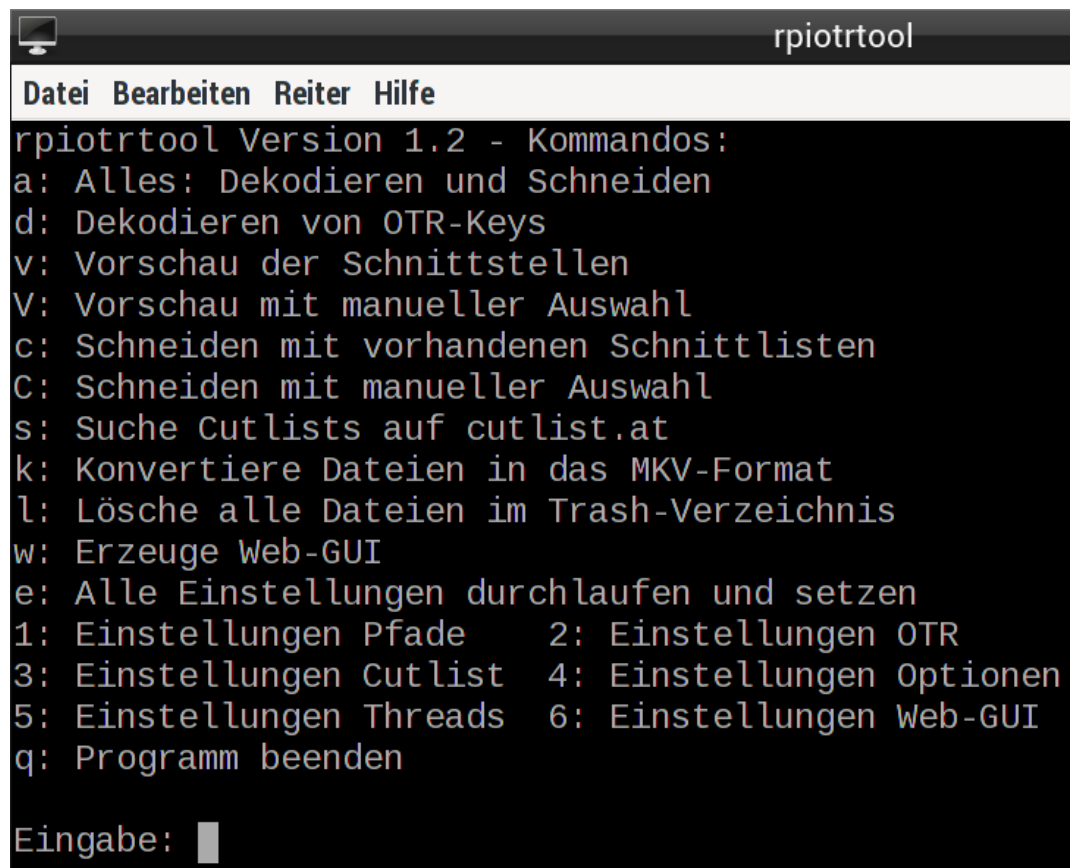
rpiotrtool

Datei Bearbeiten Reiter Hilfe

rpiotrtool Version 1.2 - Kommandos:
a: Alles: Dekodieren und Schneiden
d: Dekodieren von OTR-Keys
v: Vorschau der Schnittstellen
V: Vorschau mit manueller Auswahl
c: Schneiden mit vorhandenen Schnittlisten
C: Schneiden mit manueller Auswahl
s: Suche Cutlists auf cutlist.at
k: Konvertiere Dateien in das MKV-Format
l: Lösche alle Dateien im Trash-Verzeichnis
w: Erzeuge Web-GUI
e: Alle Einstellungen durchlaufen und setzen
1: Einstellungen Pfade    2: Einstellungen OTR
3: Einstellungen Cutlist  4: Einstellungen Optionen
5: Einstellungen Threads  6: Einstellungen Web-GUI
q: Programm beenden

Eingabe: